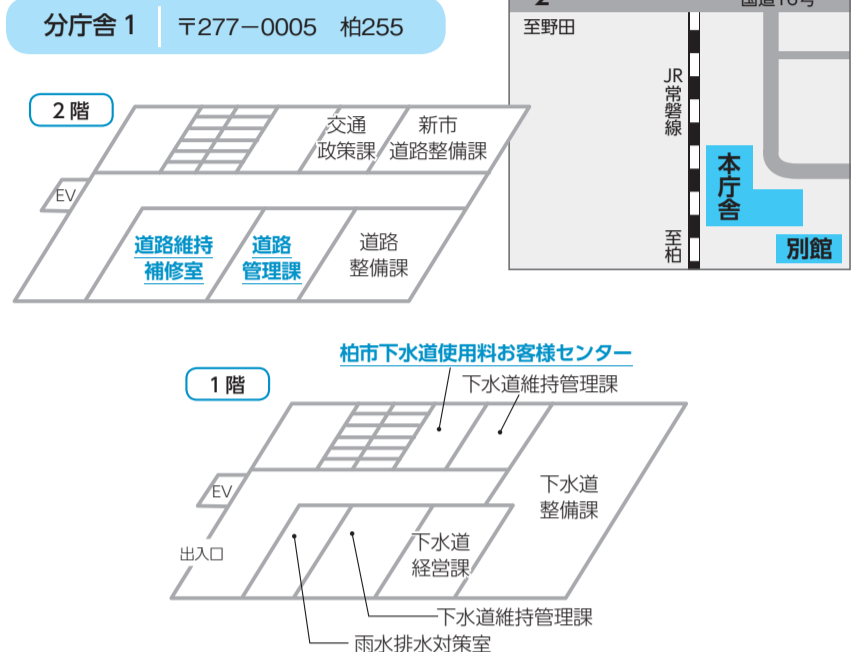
分庁舎 1　〒277－0005　柏255

2 階

交通政策課

新市道路整備課

EV

道路維持補修室

道路管理課

道路整備課

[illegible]　国道16号

至野田

JR常磐線

本庁舎

至柏

別館

柏市下水道使用料お客様センター

1 階

下水道維持管理課

EV

下水道整備課

出入口

下水道経営課

下水道維持管理課

雨水排水対策室